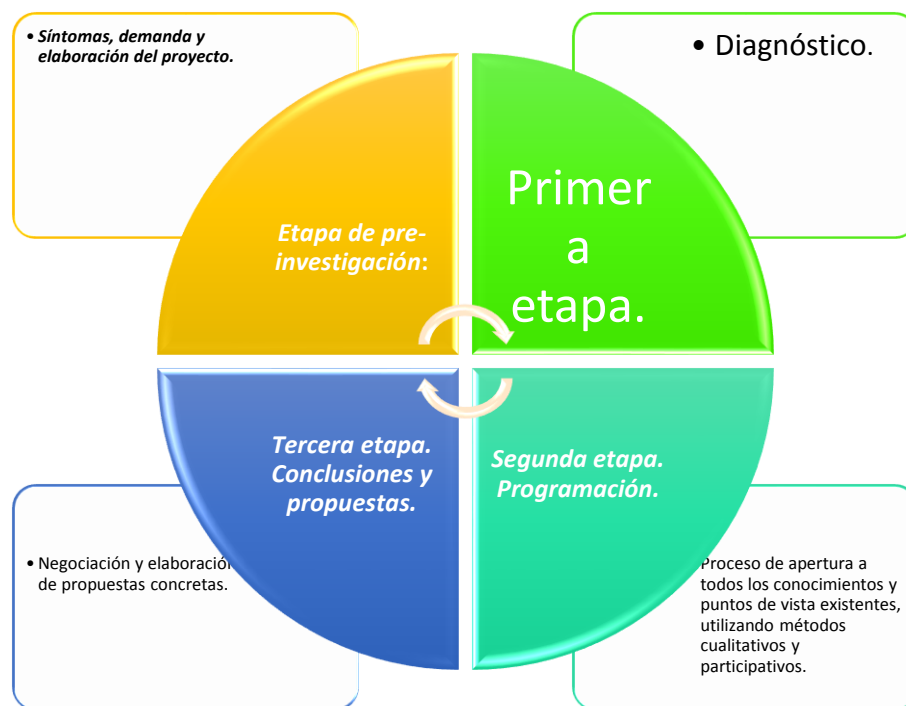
• Síntomas, demanda y elaboración del proyecto.

• Diagnóstico.

Etapa de pre-investigación:

Primer a etapa.

Tercera etapa. Conclusiones y propuestas.

Segunda etapa. Programación.

• Negociación y elaboració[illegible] de propuestas concretas.

Proceso de apertura a todos los conocimientos y puntos de vista existentes, utilizando métodos cualitativos y participativos.